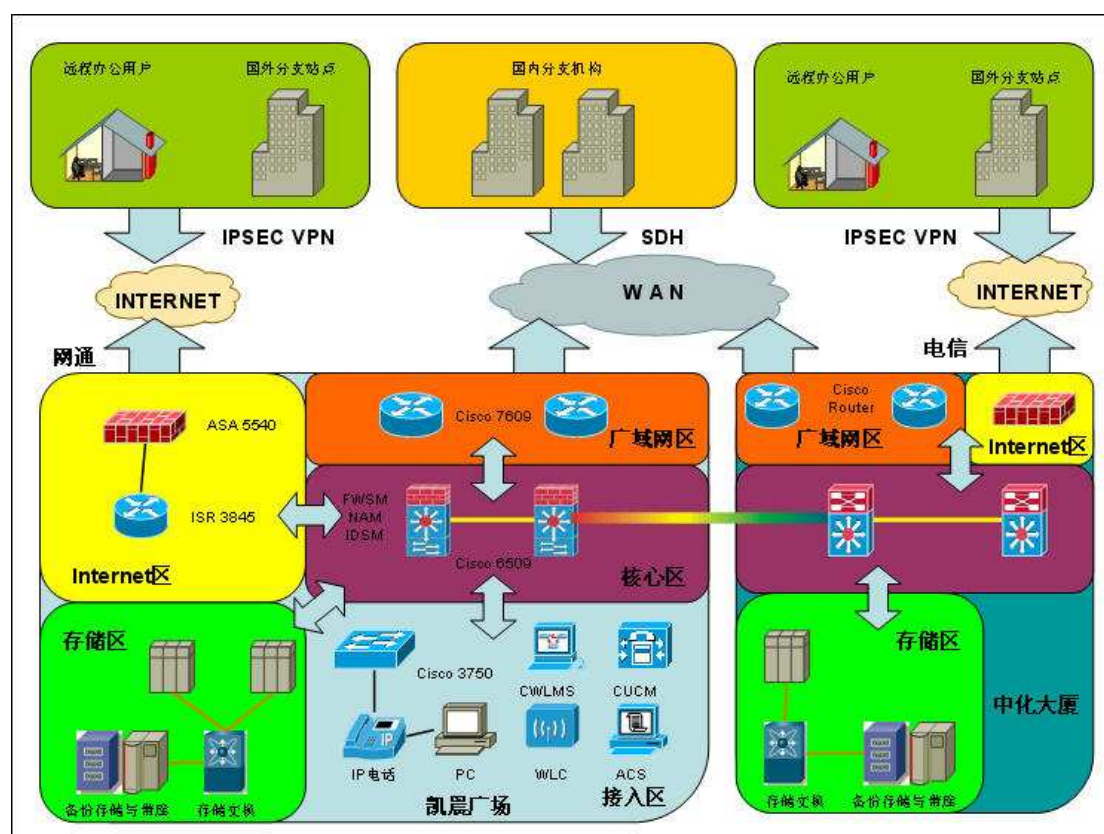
远程办公用户
国外分支站点
国内分支机构
远程办公用户
国外分支站点
IPSEC VPN
SDH
IPSEC VPN
INTERNET
WAN
INTERNET
网通
电信
ASA 5540
Cisco 7609
广域网区
Cisco Router
广域网区
Internet区
ISR 3845
FWSM
NAM
IDSM
Cisco 6509
Internet区
核心区
存储区
Cisco 3750
CWLMS
CUCM
存储区
中化大厦
IP电话
PC
WLC
ACS
备份存储与带库
存储交换
凯晨广场
接入区
存储交换
备份存储与带库